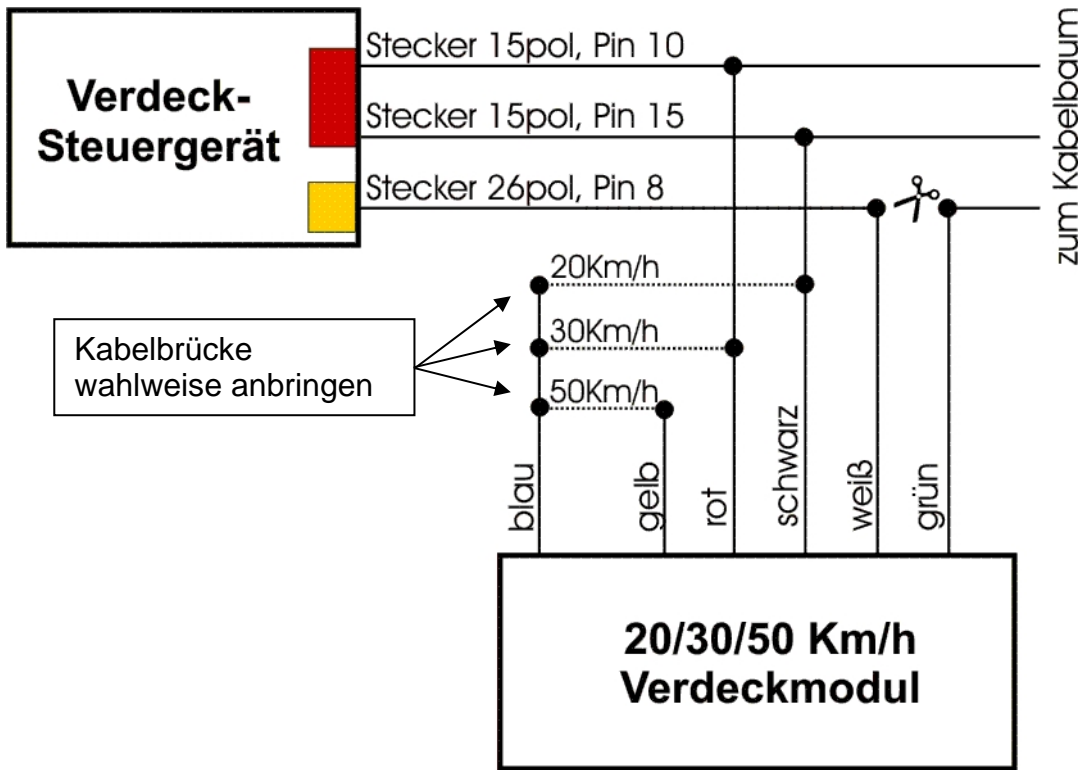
Verdeck-Steuergerät

Stecker 15pol, Pin 10

Stecker 15pol, Pin 15

Stecker 26pol, Pin 8

zum Kabelbaum

20Km/h

30Km/h

50Km/h

Kabelbrücke wahlweise anbringen

blau

gelb

rot

schwarz

weiß

grün

20/30/50 Km/h Verdeckmodul